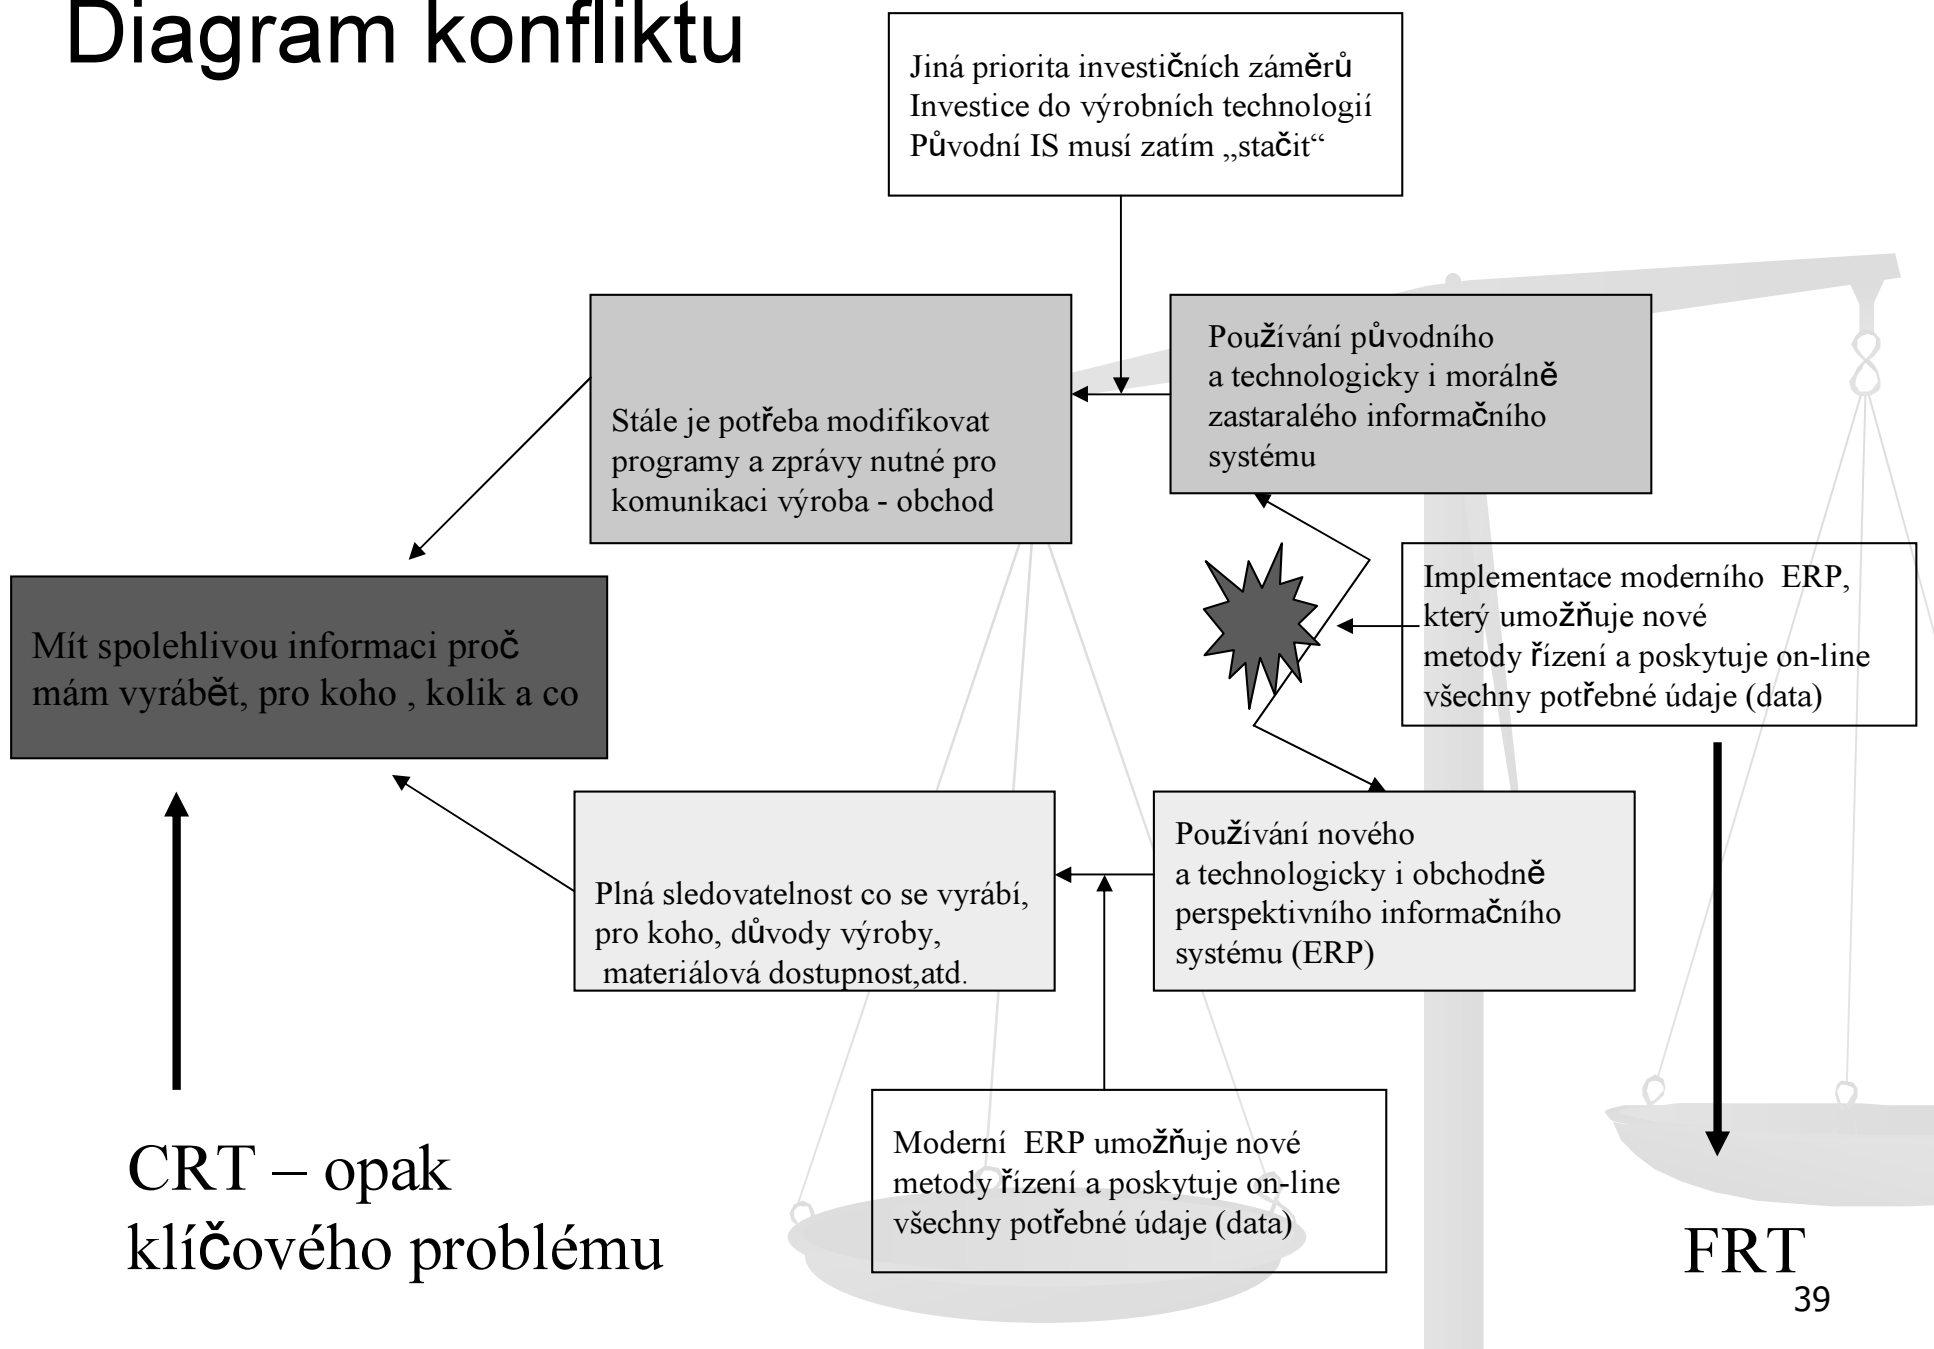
Diagram konfliktu

Jiná priorita investičních záměrů
Investice do výrobních technologií
Původní IS musí zatím „stačit“

Stále je potřeba modifikovat programy a zprávy nutné pro komunikaci výroba - obchod

Používání původního a technologicky i morálně zastaralého informačního systému

Implementace moderního ERP, který umožňuje nové metody řízení a poskytuje on-line všechny potřebné údaje (data)

Mít spolehlivou informaci proč mám vyrábět, pro koho , kolik a co

Plná sledovatelnost co se vyrábí, pro koho, důvody výroby, materiálová dostupnost,atd.

Používání nového a technologicky i obchodně perspektivního informačního systému (ERP)

Moderní ERP umožňuje nové metody řízení a poskytuje on-line všechny potřebné údaje (data)

CRT – opak klíčového problému

FRT

39